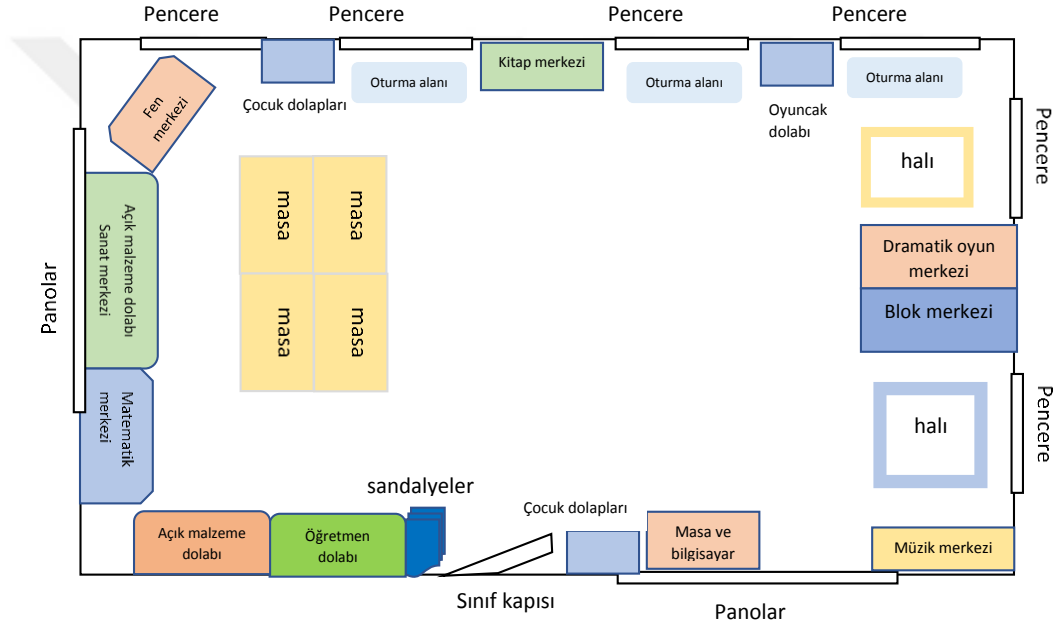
Pencere
Pencere
Pencere
Pencere

Çocuk dolapları
Oturma alanı
Kitap merkezi
Oturma alanı
Oyuncak dolabı
Oturma alanı

Fen merkezi

Pencere
halı

masa
masa
masa
masa

Panolar

Açık malzeme dolabı Sanat merkezi

Dramatik oyun merkezi
Blok merkezi

Matematik merkezi

Pencere
halı

sandalyeler
Çocuk dolapları
Açık malzeme dolabı
Öğretmen dolabı
Masa ve bilgisayar
Müzik merkezi

Sınıf kapısı
Panolar